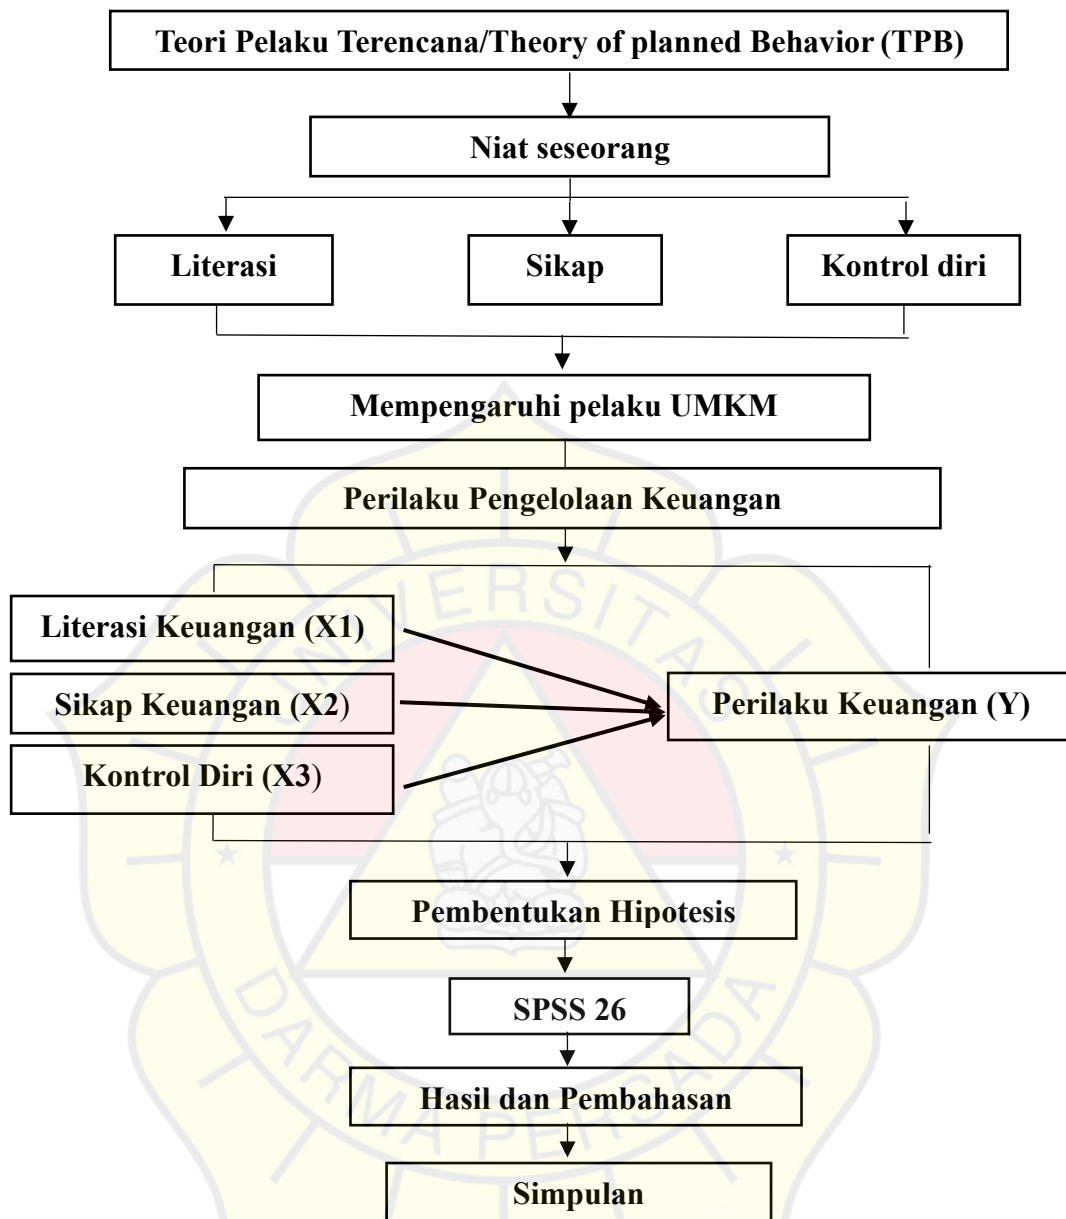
Teori Pelaku Terencana/Theory of planned Behavior (TPB)

Niat seseorang

Literasi

Sikap

Kontrol diri

Mempengaruhi pelaku UMKM

Perilaku Pengelolaan Keuangan

Literasi Keuangan (X1)

Sikap Keuangan (X2)

Kontrol Diri (X3)

Perilaku Keuangan (Y)

Pembentukan Hipotesis

SPSS 26

Hasil dan Pembahasan

Simpulan

UNIVERSITAS DARMA PERSADA